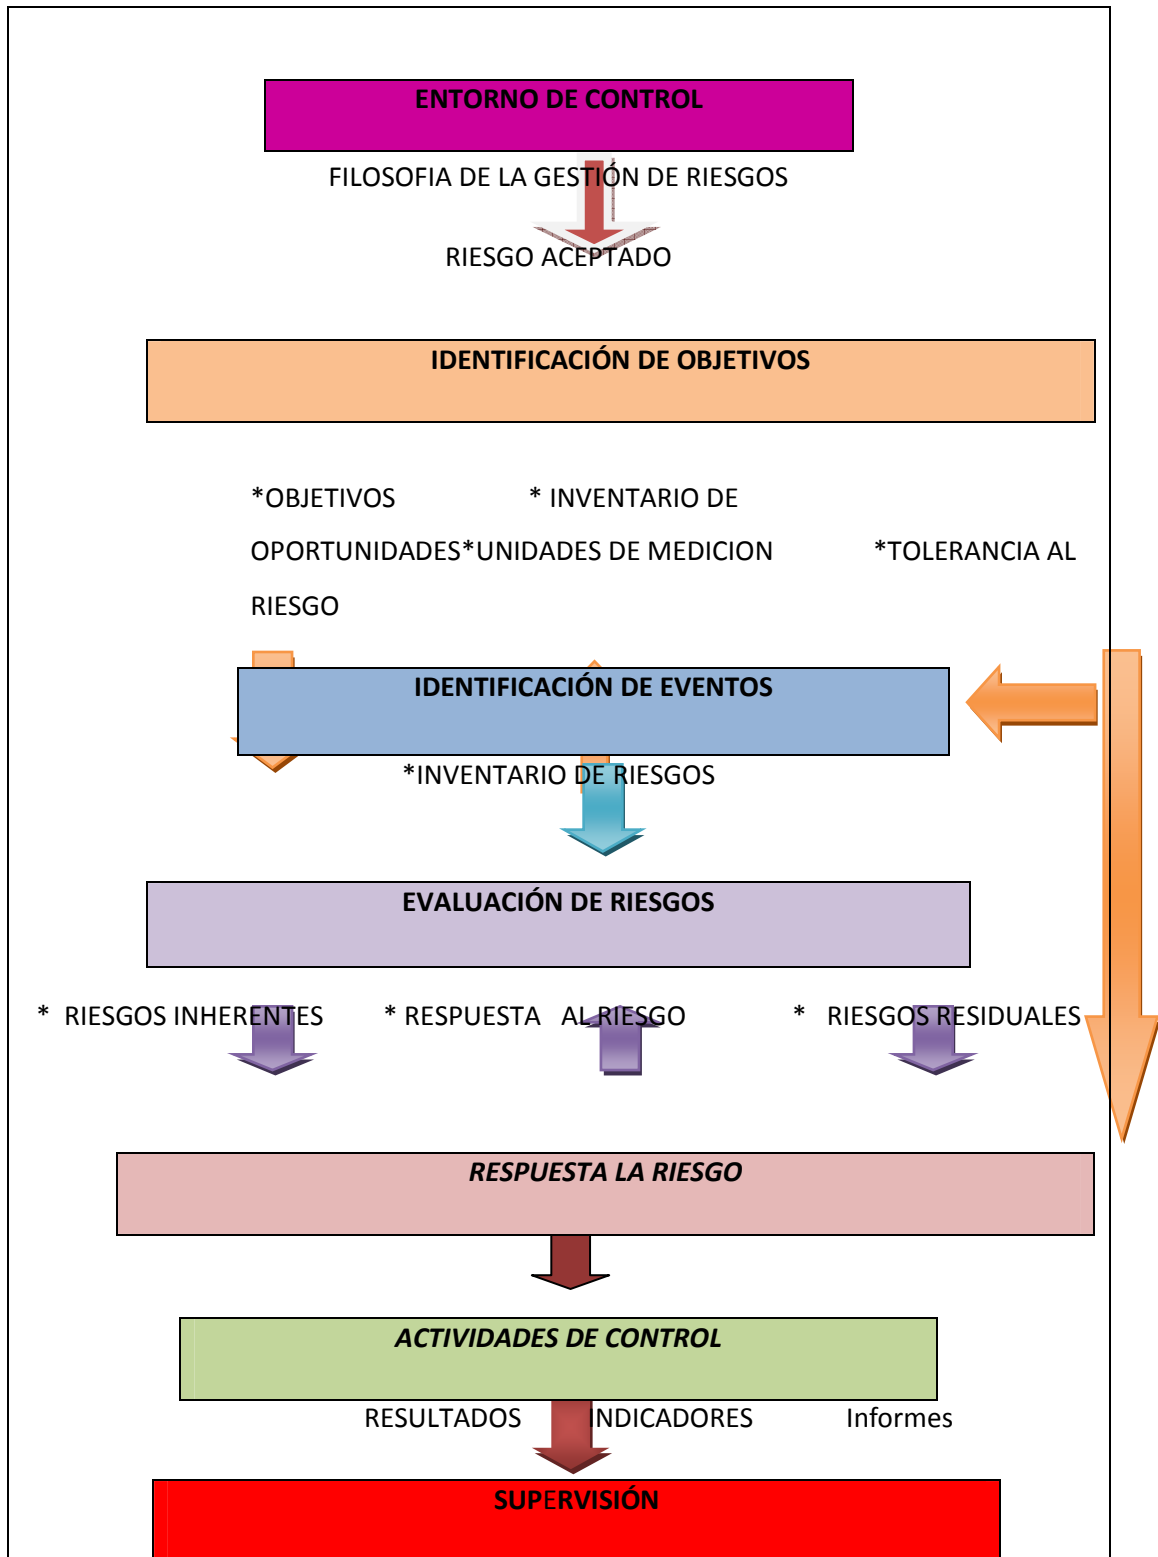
ENTORNO DE CONTROL

FILOSOFIA DE LA GESTIÓN DE RIESGOS

RIESGO ACEPTADO

IDENTIFICACIÓN DE OBJETIVOS

*OBJETIVOS * INVENTARIO DE OPORTUNIDADES*UNIDADES DE MEDICION *TOLERANCIA AL RIESGO

IDENTIFICACIÓN DE EVENTOS

*INVENTARIO DE RIESGOS

EVALUACIÓN DE RIESGOS

* RIESGOS INHERENTES * RESPUESTA AL RIESGO * RIESGOS RESIDUALES

RESPUESTA LA RIESGO

ACTIVIDADES DE CONTROL

RESULTADOS NDICADORES Informes

SUPERVISIÓN